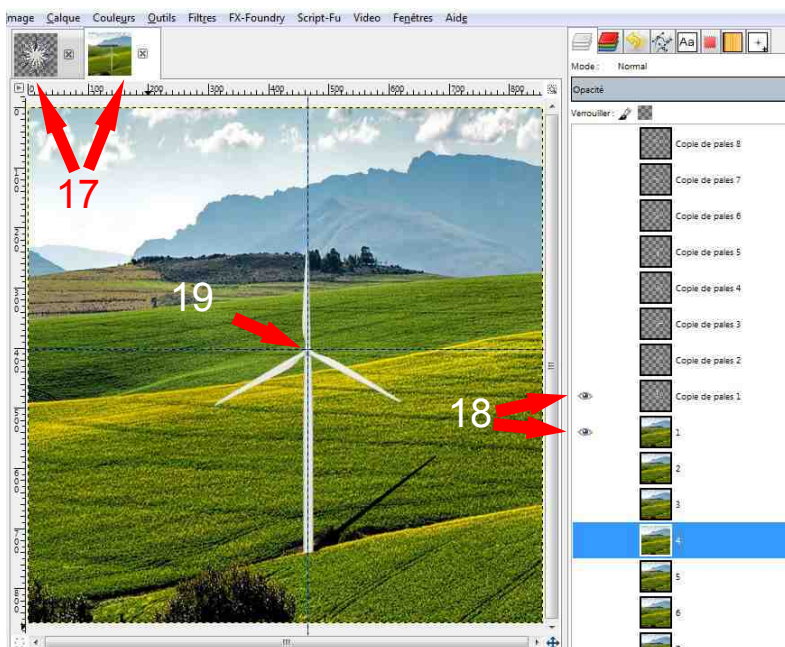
mage Calque Couleurs Outils Filtres FX-Foundry Script-Fu Video Fenêtres Aide

0 100 200 300 400 500 600 700 800

17

19

18

Mode : Normal

Opacité

Verrouiller :

Copie de pales 8
Copie de pales 7
Copie de pales 6
Copie de pales 5
Copie de pales 4
Copie de pales 3
Copie de pales 2
Copie de pales 1
1
2
3
4
5
6